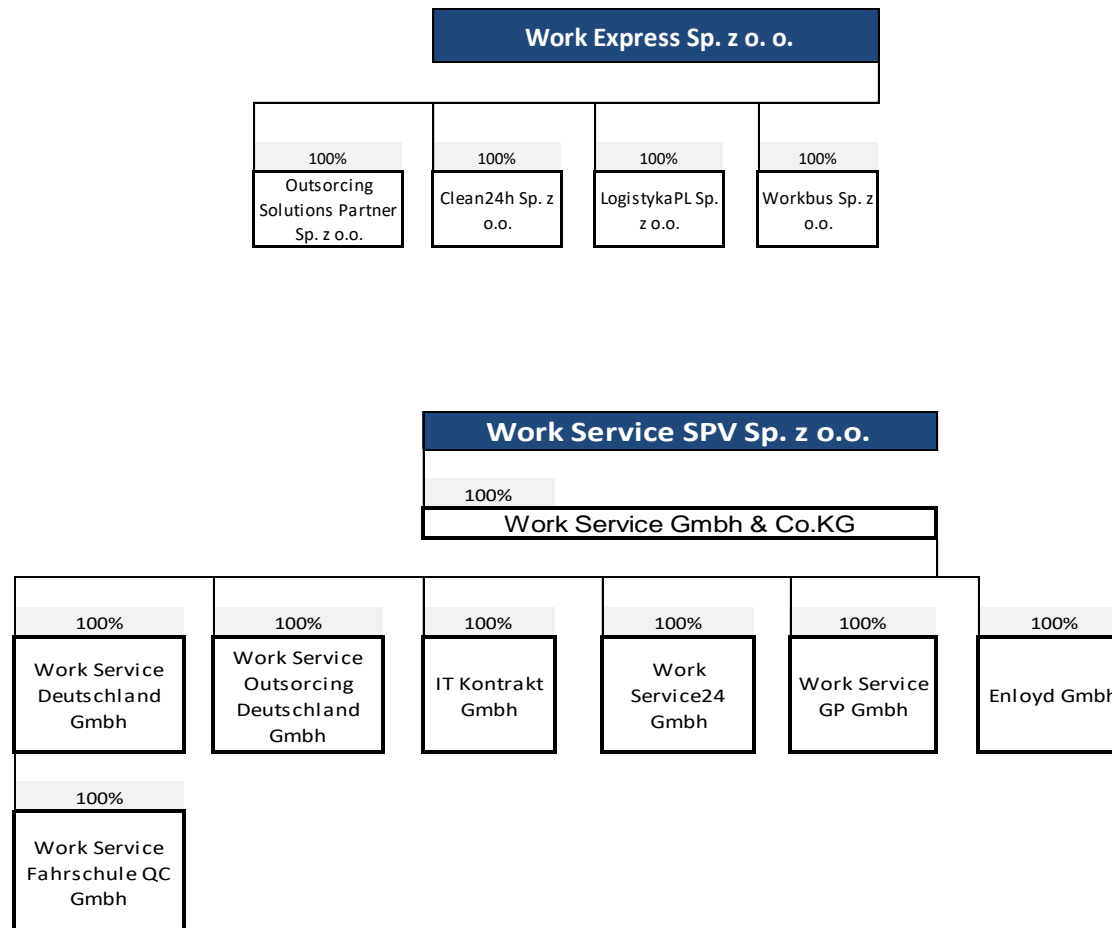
Work Express Sp. z o. o.

100%
Outsorcing Solutions Partner Sp. z o.o.

100%
Clean24h Sp. z o.o.

100%
LogistykaPL Sp. z o.o.

100%
Workbus Sp. z o.o.

Work Service SPV Sp. z o.o.

100%
Work Service Gmbh & Co.KG

100%
Work Service Deutschland Gmbh

100%
Work Service Outsorcing Deutschland Gmbh

100%
IT Kontrakt Gmbh

100%
Work Service24 Gmbh

100%
Work Service GP Gmbh

100%
Enloyd Gmbh

100%
Work Service Fahrschule QC Gmbh